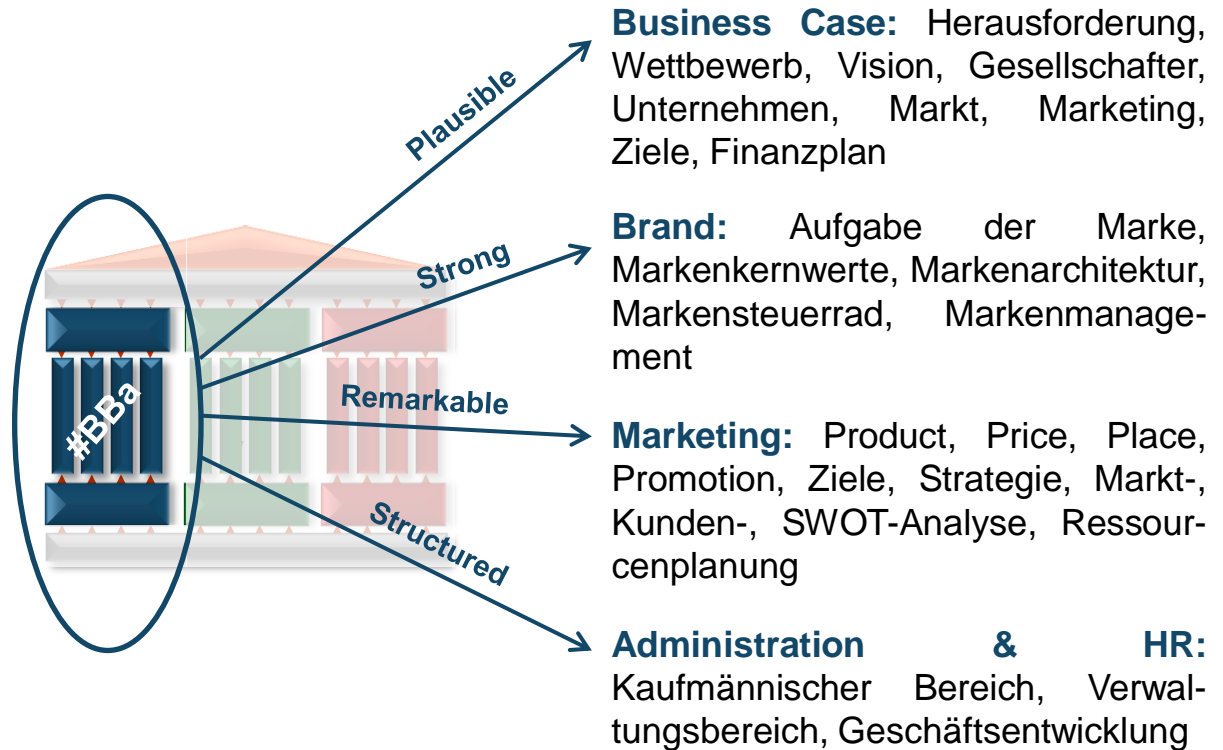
#BBa

Plausible

Strong

Remarkable

Structured

**Business Case:** Herausforderung, Wettbewerb, Vision, Gesellschafter, Unternehmen, Markt, Marketing, Ziele, Finanzplan

**Brand:** Aufgabe der Marke, Markenkernwerte, Markenarchitektur, Markensteuerrad, Markenmanagement

**Marketing:** Product, Price, Place, Promotion, Ziele, Strategie, Markt-, Kunden-, SWOT-Analyse, Ressourcenplanung

**Administration & HR:** Kaufmännischer Bereich, Verwaltungsbereich, Geschäftsentwicklung